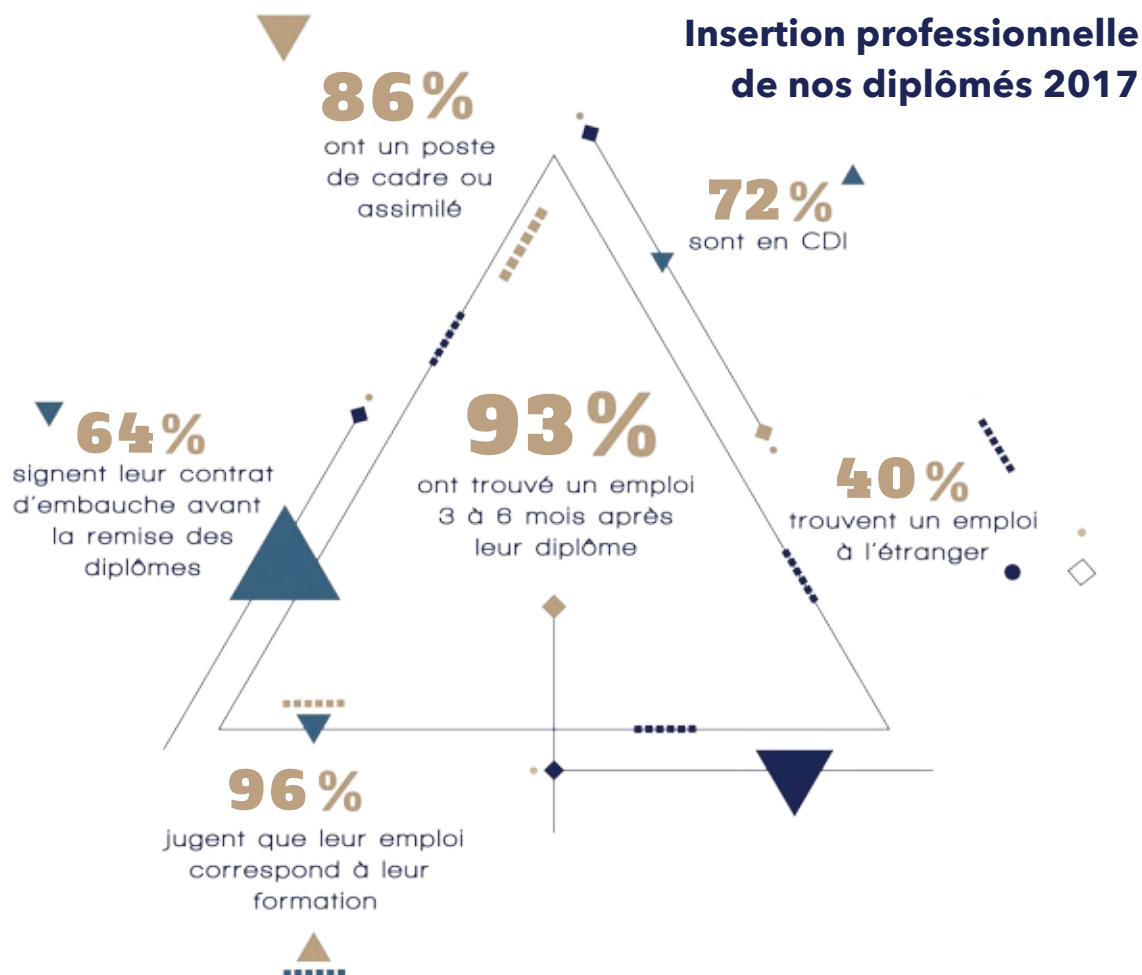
Insertion professionnelle de nos diplômés 2017

86%
ont un poste de cadre ou assimilé

72%
sont en CDI

64%
signent leur contrat d'embauche avant la remise des diplômes

93%
ont trouvé un emploi 3 à 6 mois après leur diplôme

40%
trouvent un emploi à l'étranger

96%
jugent que leur emploi correspond à leur formation